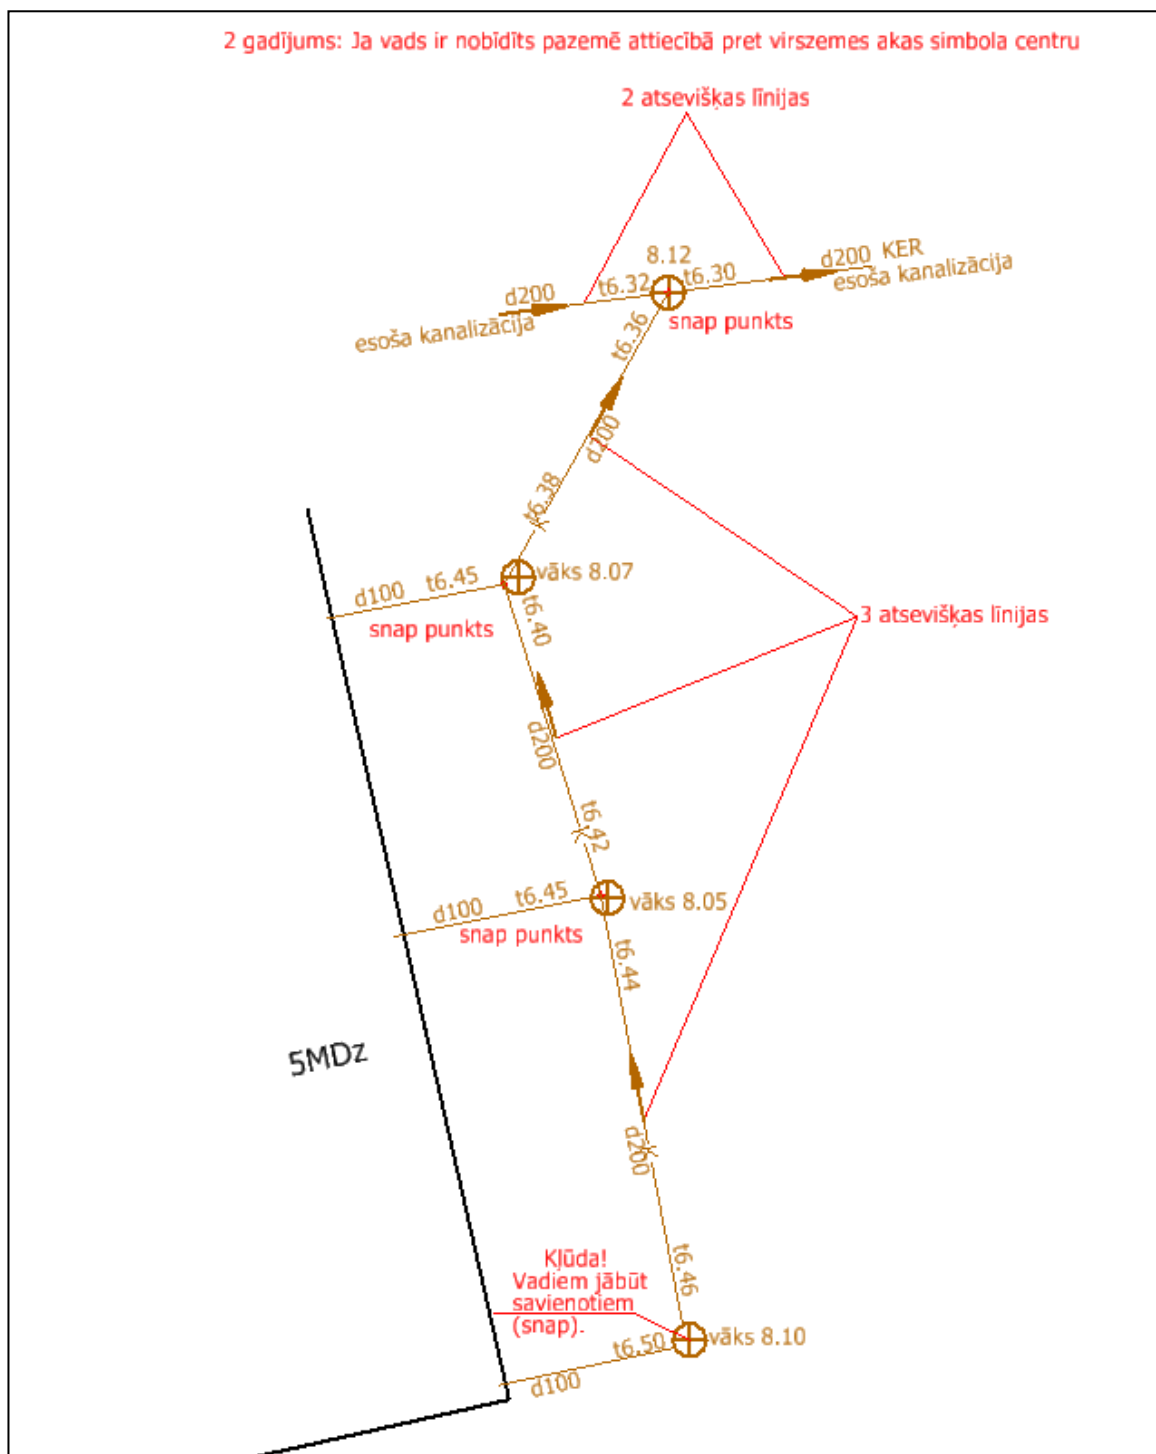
2 gadījums: Ja vads ir nobīdīts pazemē attiecībā pret virszemes akas simbola centru

2 atsevišķas līnijas

8.12
d200 KER
esoša kanalizācija
t6.32
t6.30
d200
esoša kanalizācija
snap punkts
t6.36
d200
t6.38

vāks 8.07
d100 t6.45
snap punkts
t6.40

3 atsevišķas līnijas

d200
t6.42

vāks 8.05
d100 t6.45
snap punkts
t6.44

5MDz

d200
t6.46

Kļūda!
Vadiem jābūt savienotiem (snap).

vāks 8.10
t6.50
d100